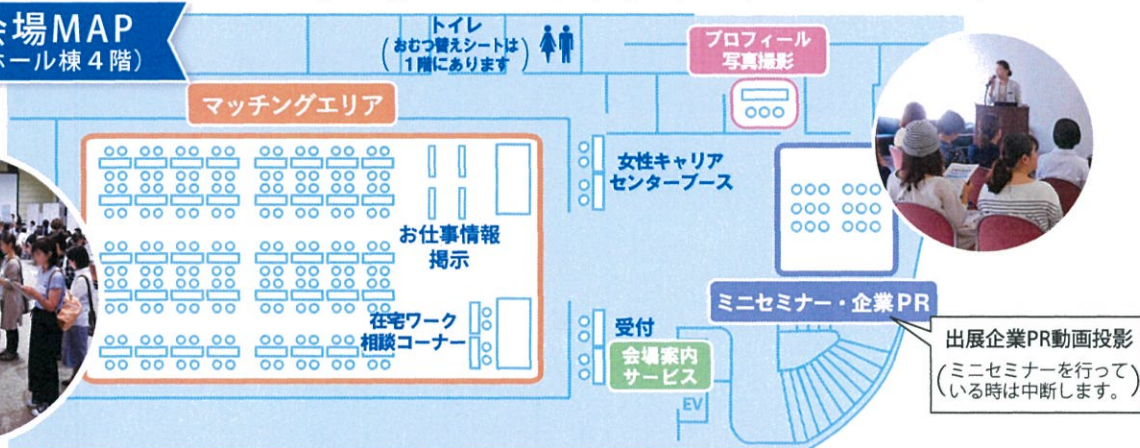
会場MAP
ホール棟４階）

トイレ
（おむつ替えシートは1階にあります）

プロフィール
写真撮影

マッチングエリア

女性キャリア
センターブース

お仕事情報
掲示

在宅ワーク
相談コーナー

受付

会場案内
サービス

EV

ミニセミナー・企業PR

出展企業PR動画投影
（ミニセミナーを行っている時は中断します。）